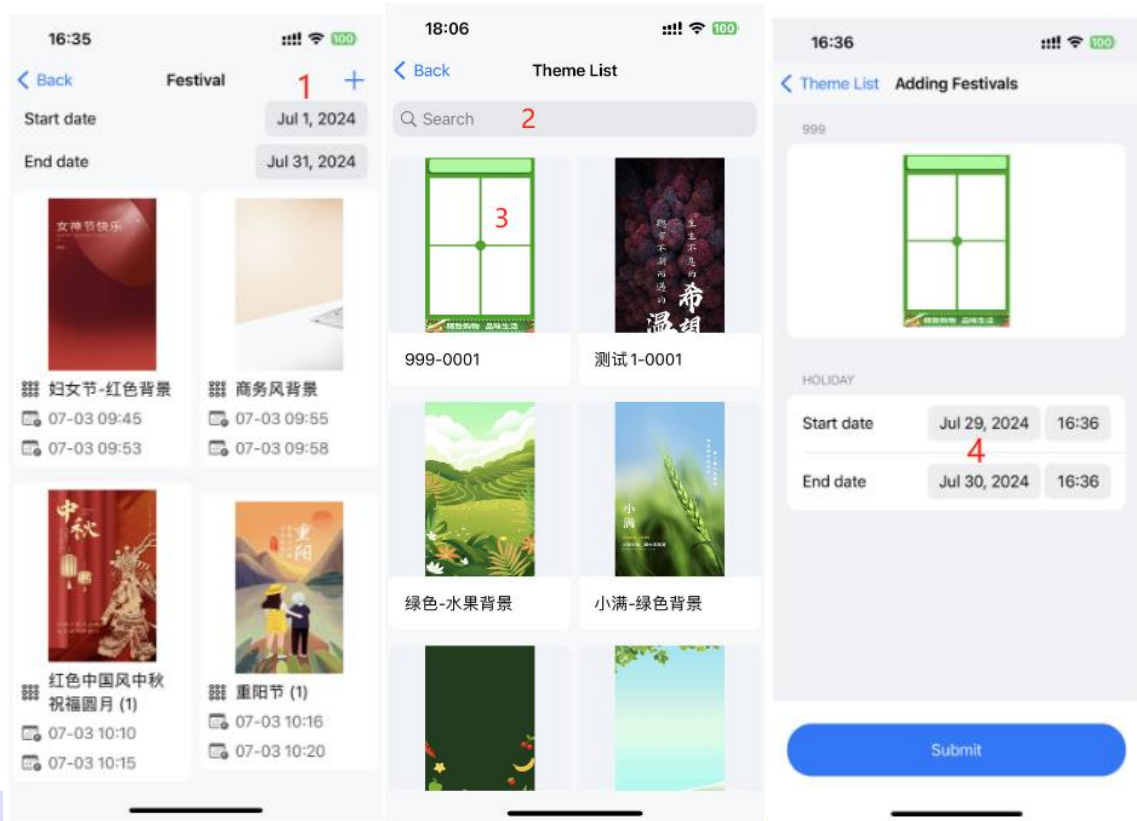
16:35

100

Back

Festival

1

+

Start date

Jul 1, 2024

End date

Jul 31, 2024

女神节快乐

妇女节-红色背景

07-03 09:45

07-03 09:53

商务风背景

07-03 09:55

07-03 09:58

中秋

红色中国风中秋祝福圆月 (1)

07-03 10:10

07-03 10:15

重阳

重阳节 (1)

07-03 10:16

07-03 10:20

18:06

100

Back

Theme List

Search

2

3

999-0001

测试1-0001

绿色-水果背景

小满

小满-绿色背景

16:36

100

Theme List

Adding Festivals

999

HOLIDAY

Start date

Jul 29, 2024

16:36

4

End date

Jul 30, 2024

16:36

Submit